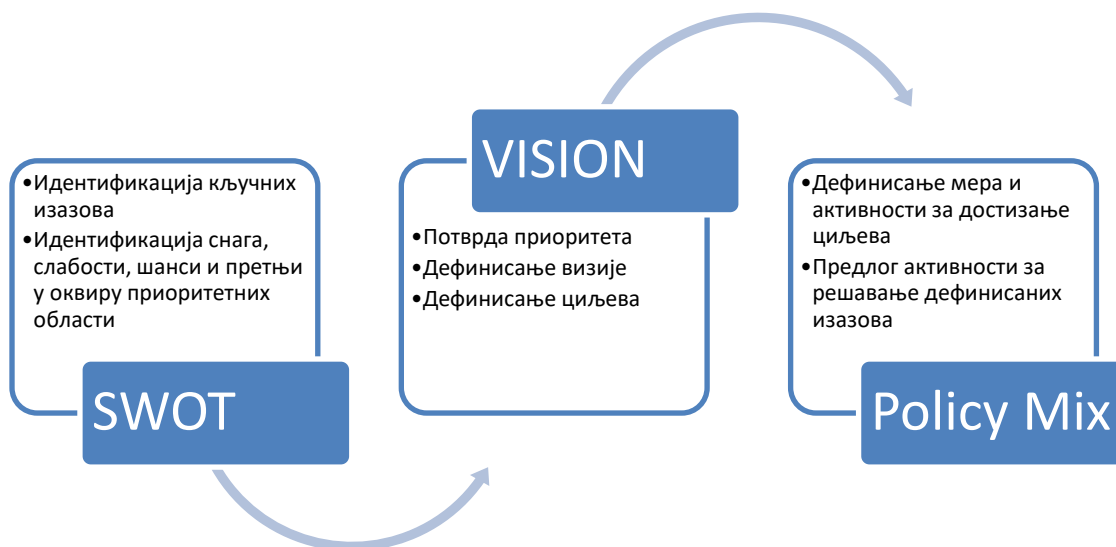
•Идентификација кључних изазова
•Идентификација снага, слабости, шанси и претњи у оквиру приоритетних области

SWOT

VISION

•Потврда приоритета
•Дефинисање визије
•Дефинисање циљева

•Дефинисање мера и активности за достизање циљева
•Предлог активности за решавање дефинисаних изазова

Policy Mix